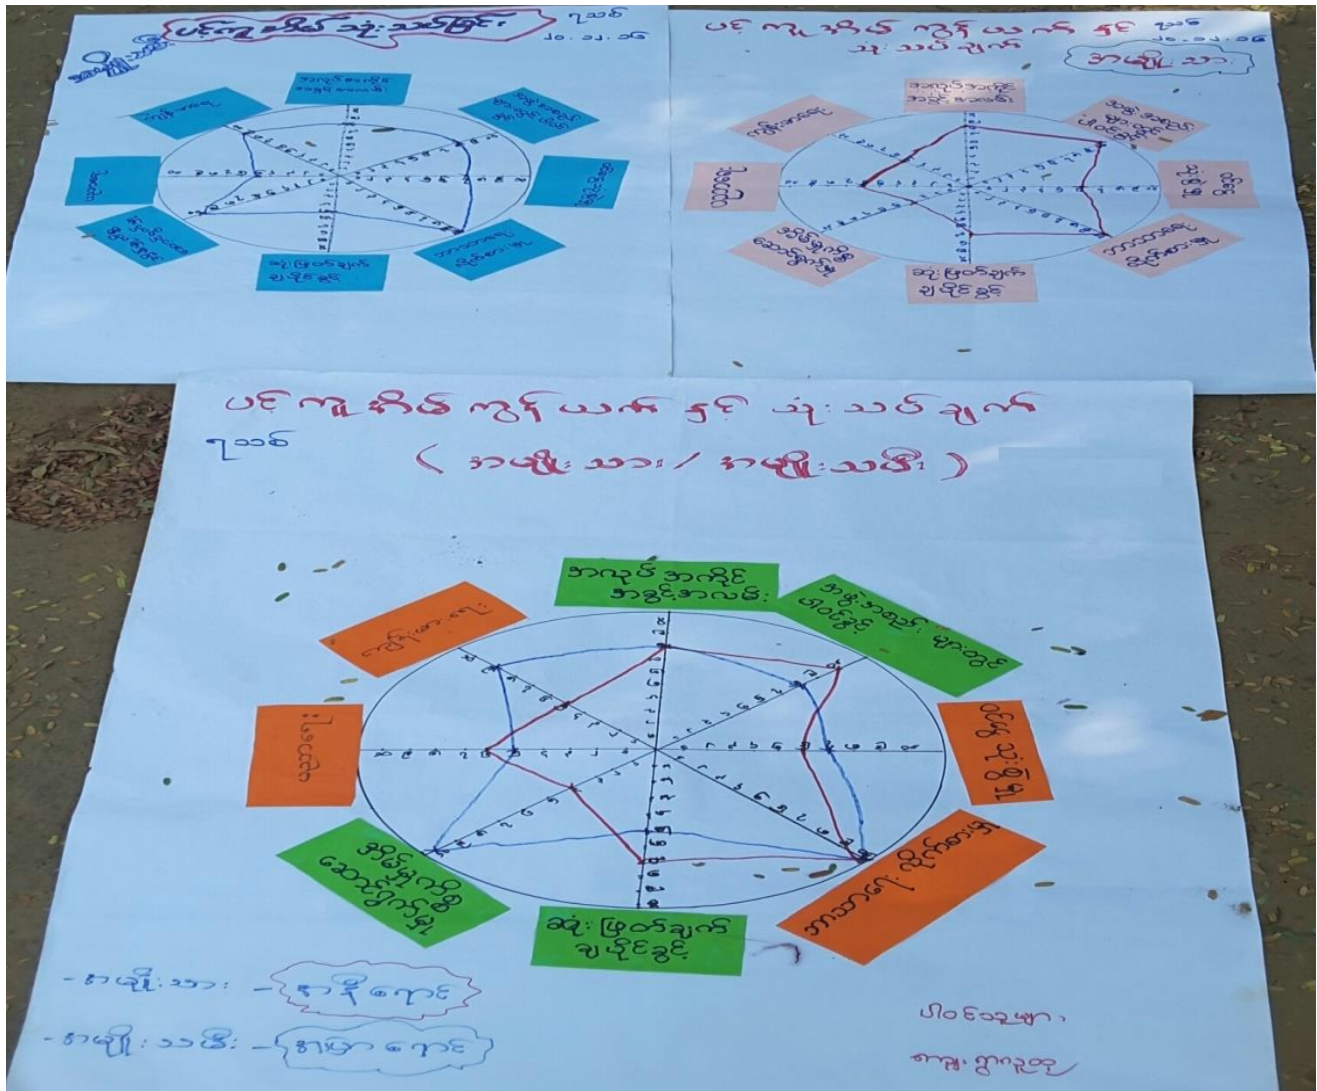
ပင်ကျ အိမ်သုံးသပ်ခြင်း
ဂုသစ်
၂၀.၁၂.၁၆
အမျိုးသမီး

အလုပ်အကိုင် အခွင့်အလမ်း
ဘဏ္ဍာရေး
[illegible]
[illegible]
ဆုံးဖြတ်ချက် ချပိုင်ခွင့်
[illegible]
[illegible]

ပင်ကျအိမ် ကွင်းယက်နှင့် သုံးသပ်ချက်
၂၀.၁၂.၁၆
အမျိုးသား

အလုပ်အကိုင် အခွင့်အလမ်း
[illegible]
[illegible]
ဘဏ္ဍာရေး
ဆုံးဖြတ်ချက် ချပိုင်ခွင့်
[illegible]
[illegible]

ပင်ကျအိမ် ကွင်းယက်နှင့် သုံးသပ်ချက်
ဂုသစ်
( အမျိုးသား / အမျိုးသမီး )

အလုပ်အကိုင် အခွင့်အလမ်း
အခွင့်အရေး ပါဝင်ခွင့် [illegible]
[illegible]
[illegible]
ဘဏ္ဍာရေး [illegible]
ဆုံးဖြတ်ချက် ချပိုင်ခွင့်
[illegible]
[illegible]

- အမျိုးသား - နီ ရောင်
- အမျိုးသမီး - အပြာ ရောင်

ပါဝင်သူများ
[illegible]